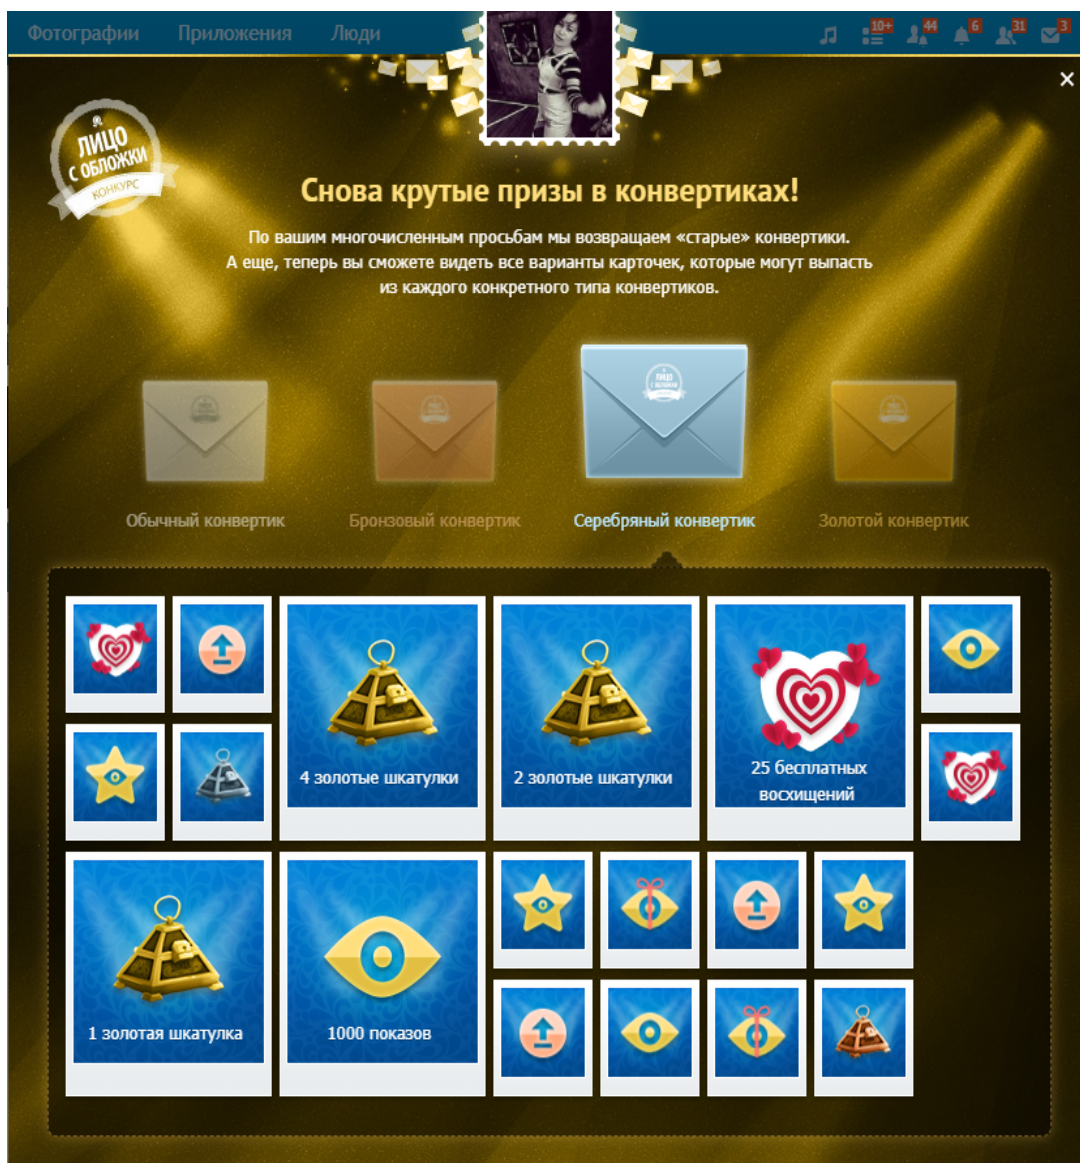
Фотографии Приложения Люди

10+ 44 6 31 3

×

ЛИЦО С ОБЛОЖКИ КОНКУРС

Снова крутые призы в конвертиках!

По вашим многочисленным просьбам мы возвращаем «старые» конвертики. А еще, теперь вы сможете видеть все варианты карточек, которые могут выпасть из каждого конкретного типа конвертиков.

Обычный конвертик Бронзовый конвертик Серебряный конвертик Золотой конвертик

4 золотые шкатулки

2 золотые шкатулки

25 бесплатных восхищений

1 золотая шкатулка

1000 показов